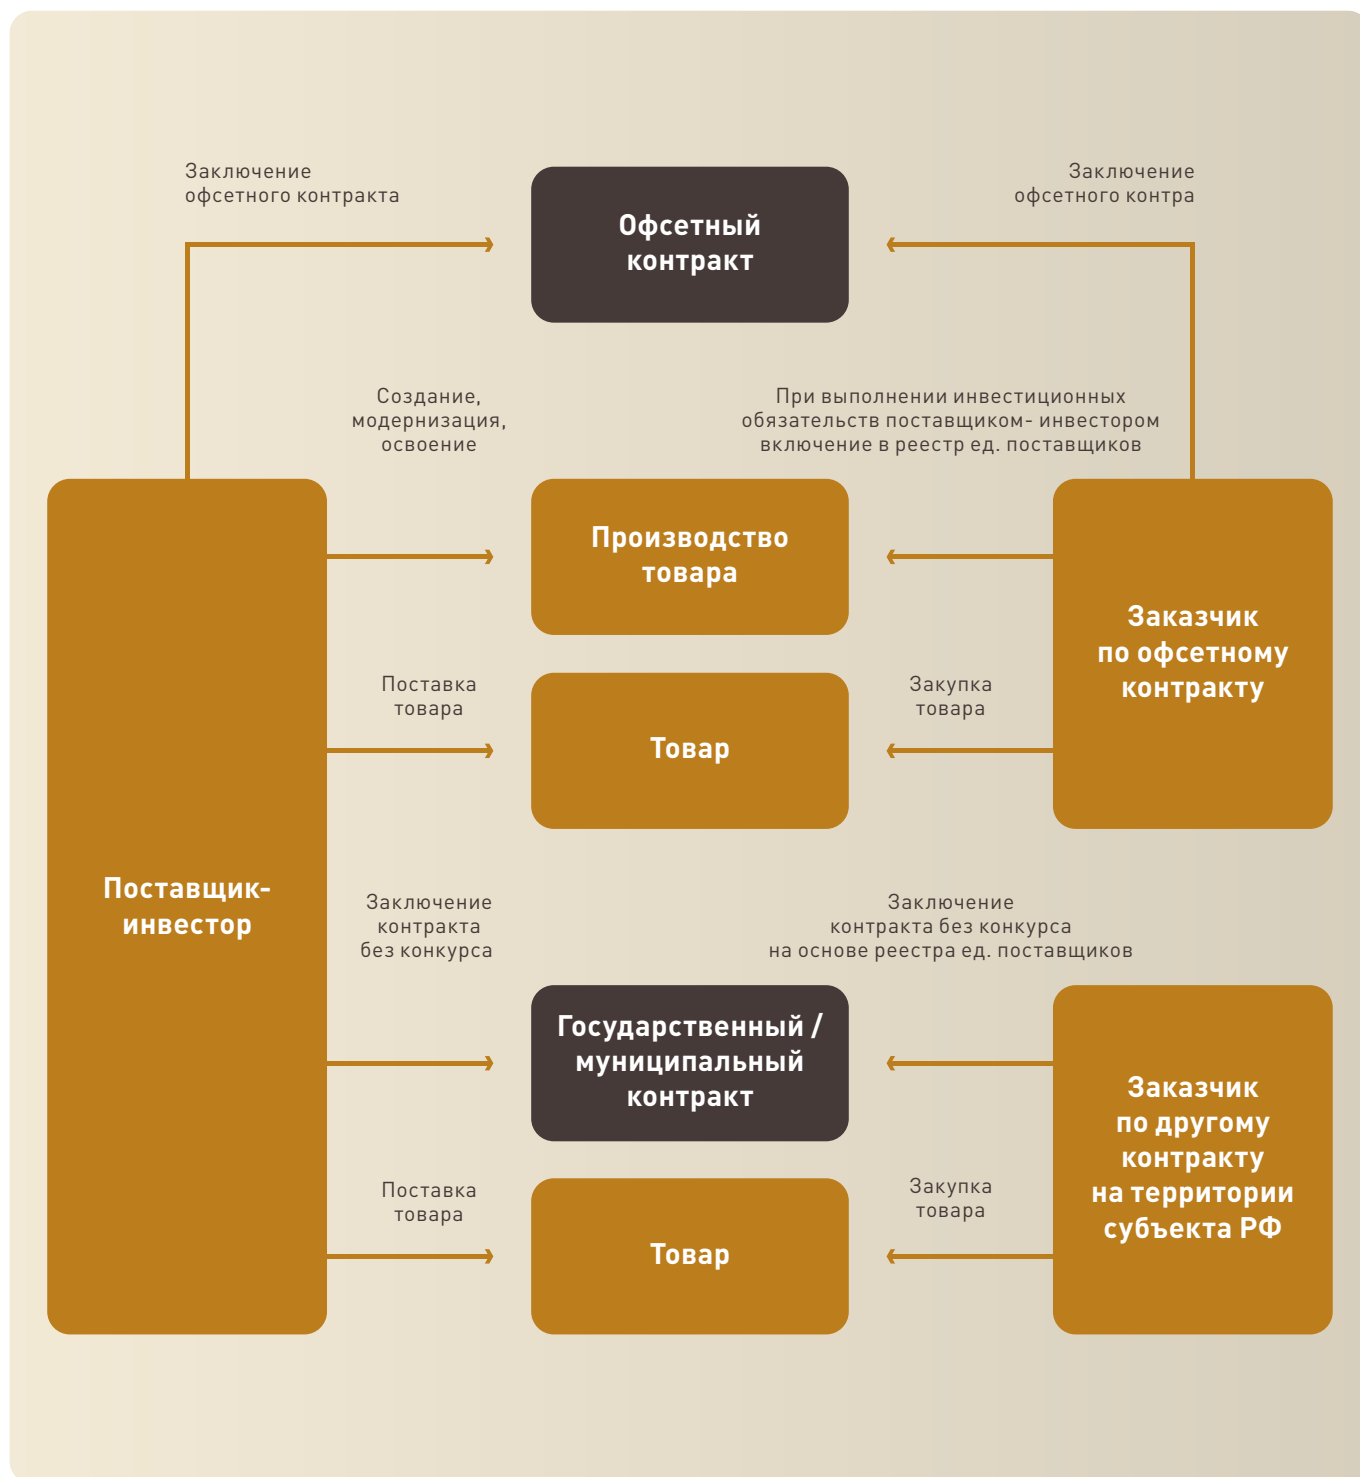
Заключение офсетного контракта

Офсетный контракт

Заключение офсетного контра

Создание, модернизация, освоение

При выполнении инвестиционных обязательств поставщиком- инвестором включение в реестр ед. поставщиков

Производство товара

Поставка товара

Товар

Закупка товара

Заказчик по офсетному контракту

Поставщик- инвестор

Заключение контракта без конкурса

Заключение контракта без конкурса на основе реестра ед. поставщиков

Государственный / муниципальный контракт

Заказчик по другому контракту на территории субъекта РФ

Поставка товара

Товар

Закупка товара